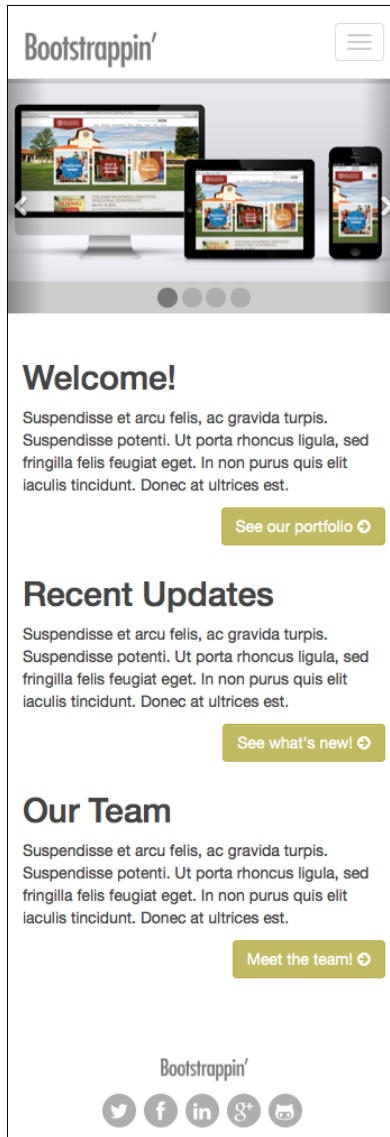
Bootstrappin'

Welcome!

Suspendisse et arcu felis, ac gravida turpis. Suspendisse potenti. Ut porta rhoncus ligula, sed fringilla felis feugiat eget. In non purus quis elit iaculis tincidunt. Donec at ultrices est.

See our portfolio

Recent Updates

Suspendisse et arcu felis, ac gravida turpis. Suspendisse potenti. Ut porta rhoncus ligula, sed fringilla felis feugiat eget. In non purus quis elit iaculis tincidunt. Donec at ultrices est.

See what's new!

Our Team

Suspendisse et arcu felis, ac gravida turpis. Suspendisse potenti. Ut porta rhoncus ligula, sed fringilla felis feugiat eget. In non purus quis elit iaculis tincidunt. Donec at ultrices est.

Meet the team!

Bootstrappin'